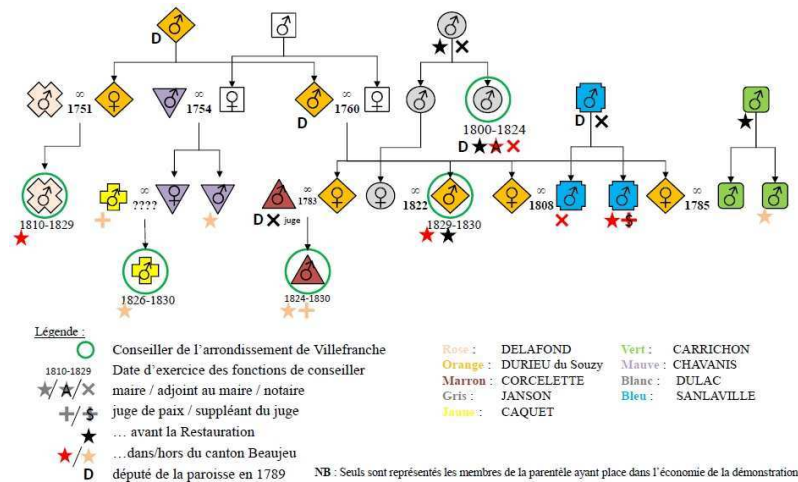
D
∞ 1751
∞ 1754
∞ 1760
D
1800-1824
D
D
1810-1829
∞ ????
D ✕ juge
∞ 1783
∞ 1822
1829-1830
∞ 1808
∞ 1785
1826-1830
1824-1830

Légende :
Conseiller de l'arrondissement de Villefranche
1810-1829 Date d'exercice des fonctions de conseiller
maire / adjoint au maire / notaire
juge de paix / suppléant du juge
… avant la Restauration
…dans/hors du canton Beaujeu
D député de la paroisse en 1789

Rose : DELAFOND
Orange : DURIEU du Souzy
Marron : CORCELETTE
Gris : JANSON
Jaune : CAQUET

Vert : CARRICHON
Mauve : CHAVANIS
Blanc : DULAC
Bleu : SANLAVILLE

NB : Seuls sont représentés les membres de la parentèle ayant place dans l'économie de la démonstration